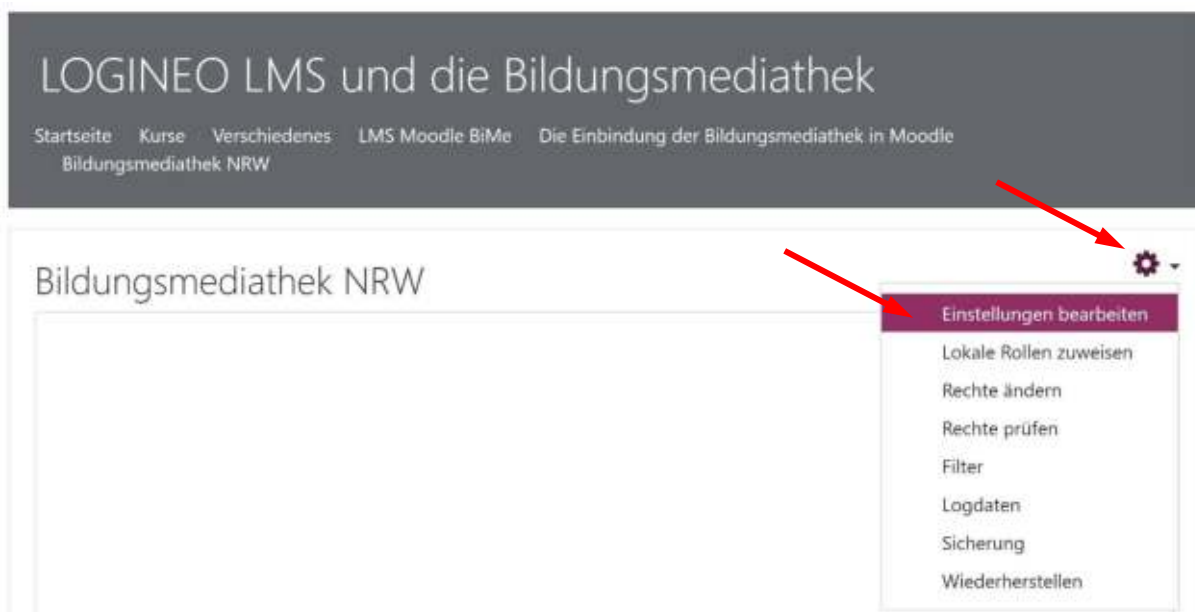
LOGINEO LMS und die Bildungsmediathek

Startseite Kurse Verschiedenes LMS Moodle BiMe Die Einbindung der Bildungsmediathek in Moodle Bildungsmediathek NRW

Bildungsmediathek NRW

Einstellungen bearbeiten
Lokale Rollen zuweisen
Rechte ändern
Rechte prüfen
Filter
Logdaten
Sicherung
Wiederherstellen